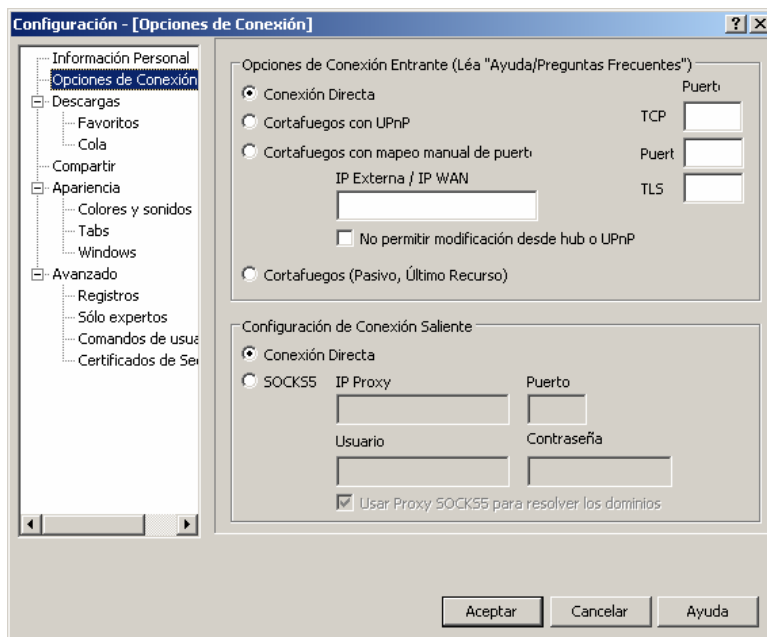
Configuración - [Opciones de Conexión]

?

Información Personal
Opciones de Conexión
Descargas
Favoritos
Cola
Compartir
Apariencia
Colores y sonidos
Tabs
Windows
Avanzado
Registros
Sólo expertos
Comandos de usua
Certificados de Se

Opciones de Conexión Entrante (Léa "Ayuda/Preguntas Frecuentes")
Conexión Directa
Cortafuegos con UPnP
Cortafuegos con mapeo manual de puert
IP Externa / IP WAN
No permitir modificación desde hub o UPnP
Cortafuegos (Pasivo, Último Recurso)
Puert
TCP
Puert
TLS

Configuración de Conexión Saliente
Conexión Directa
SOCKS5
IP Proxy
Puerto
Usuario
Contraseña
Usar Proxy SOCKS5 para resolver los dominios

Aceptar
Cancelar
Ayuda